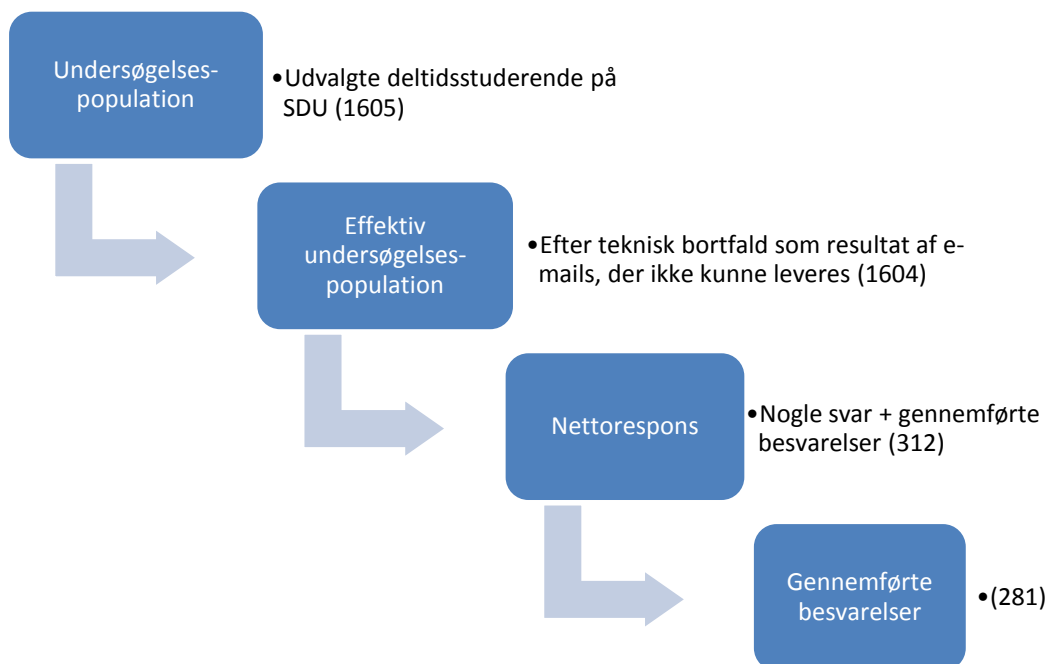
Undersøgelses-population

•Udvalgte deltidsstuderende på SDU (1605)

Effektiv undersøgelses-population

•Efter teknisk bortfald som resultat af e-mails, der ikke kunne leveres (1604)

Nettorespons

•Nogle svar + gennemførte besvarelser (312)

Gennemførte besvarelser

•(281)